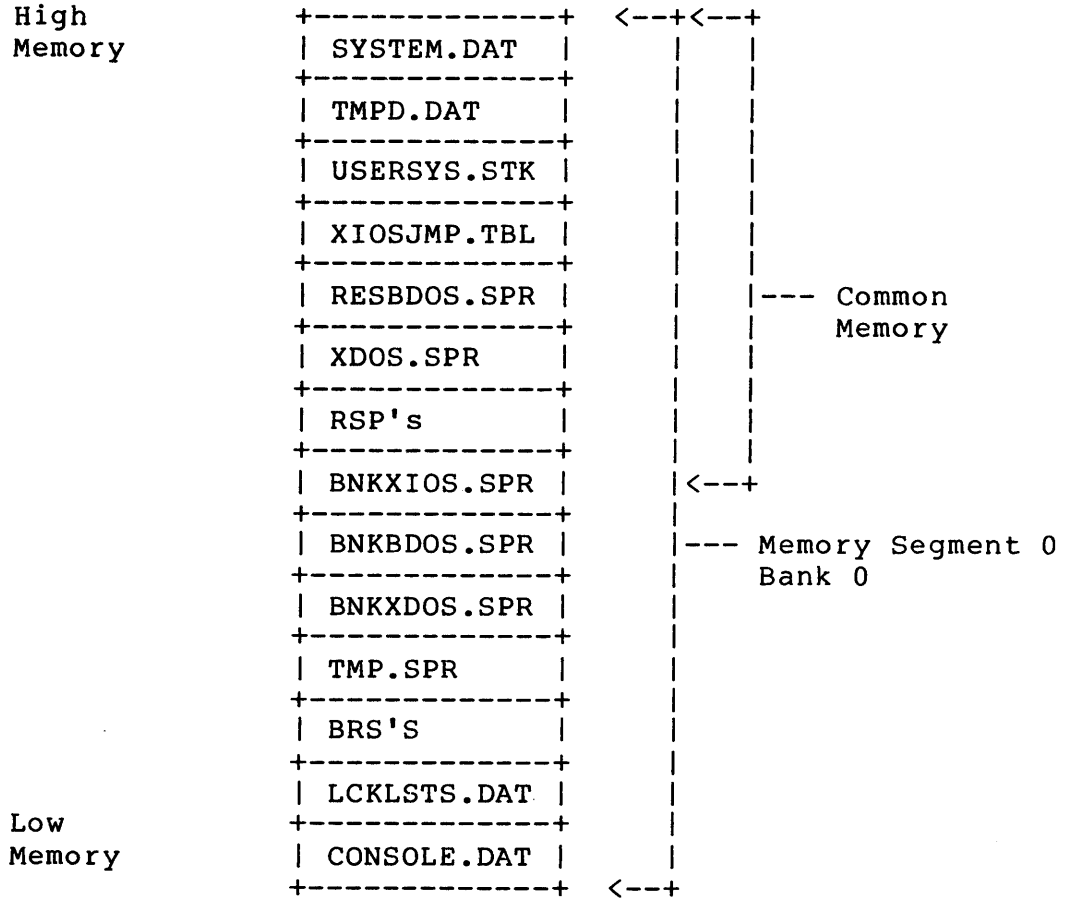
High Memory

SYSTEM.DAT
TMPD.DAT
USERSYS.STK
XIOSJMP.TBL
RESBDOS.SPR
XDOS.SPR
RSP's
BNKXIOS.SPR
BNKBDOS.SPR
BNKXDOS.SPR
TMP.SPR
BRS'S
LCKLSTS.DAT
CONSOLE.DAT

Low Memory

--- Common Memory

--- Memory Segment 0 Bank 0